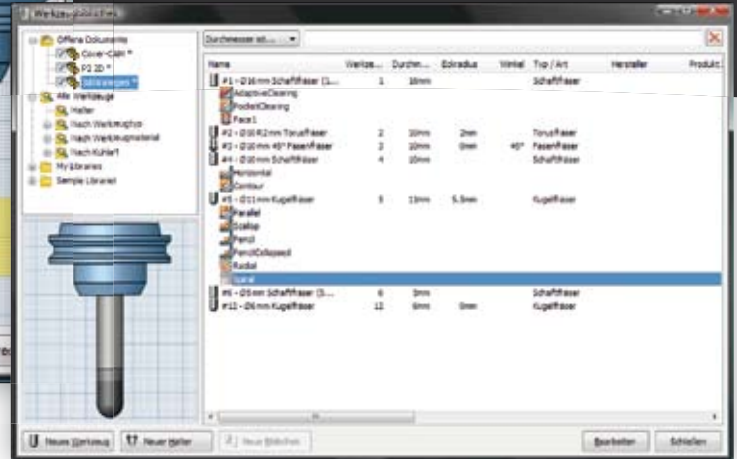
Werkzeugbibliothek

Offene Dokumente
Cover-CAM *
P2 3D *
Skiwerkzeuges *
Alle Werkzeuge
Halter
Nach Werkzeugtyp
Nach Werkzeugmaterial
Nach Kühlart
My libraries
Sample Libraries

Durchmesser ist...

| Name | Werkze... | Durchm... | Eckradius | Winkel | Typ / Art | Hersteller | Produkt |
|---|---|---|---|---|---|---|---|
| #1 - Ø16 mm Schaftfräser (1... | 1 | 16mm | | | Schaftfräser | | |
| AdaptiveClearing | | | | | | | |
| PocketClearing | | | | | | | |
| Face1 | | | | | | | |
| #2 - Ø10 R2 mm Torusfräser | 2 | 10mm | 2mm | | Torusfräser | | |
| #3 - Ø10 mm 45° Fasenfräser | 3 | 10mm | 0mm | 45° | Fasenfräser | | |
| #4 - Ø10 mm Schaftfräser | 4 | 10mm | | | Schaftfräser | | |
| Horizontal | | | | | | | |
| Contour | | | | | | | |
| #5 - Ø11 mm Kugelfräser | 5 | 11mm | 5.5mm | | Kugelfräser | | |
| Parallel | | | | | | | |
| Scallop | | | | | | | |
| Pencil | | | | | | | |
| PencilCollapsed | | | | | | | |
| Radial | | | | | | | |
| Spiral | | | | | | | |
| #6 - Ø5 mm Schaftfräser (5... | 6 | 5mm | | | Schaftfräser | | |
| #12 - Ø6 mm Kugelfräser | 12 | 6mm | 0mm | | Kugelfräser | | |

Neues Werkzeug
Neuer Halter
Neue Bibliothek
Bearbeiten
Schließen